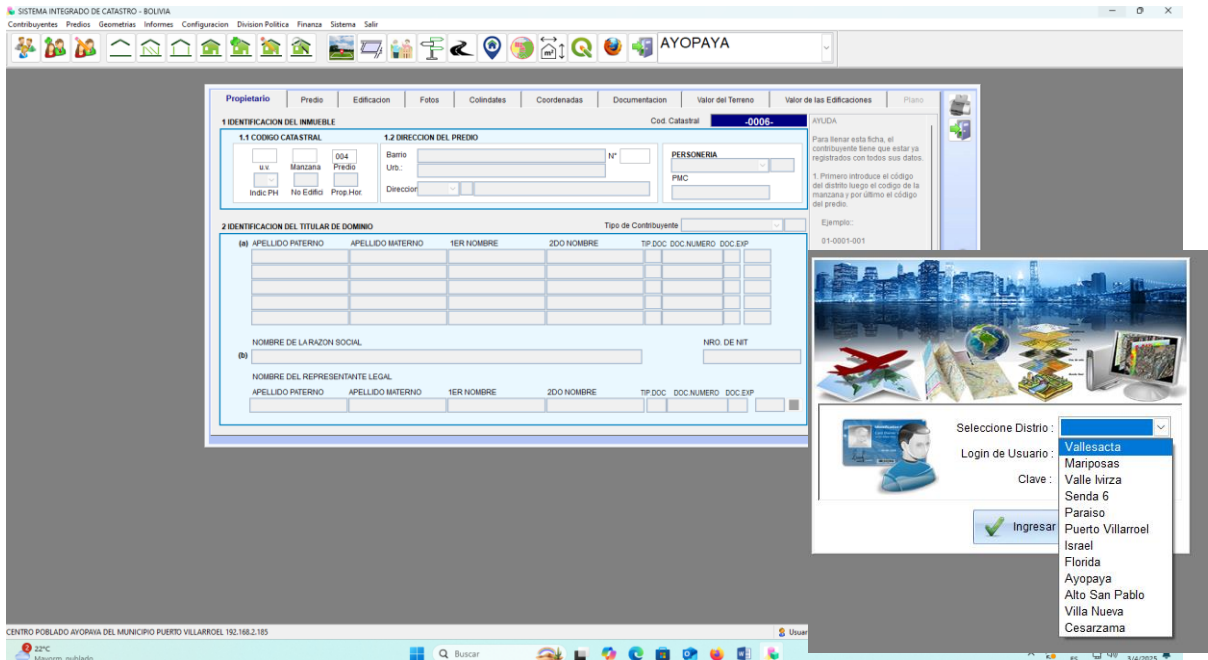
SISTEMA INTEGRADO DE CATASTRO - BOLIVIA

Contribuyentes Predios Geometrias Informes Configuracion Division Politica Finanza Sistema Salir

AYOPAYA

Propietario | Predio | Edificacion | Fotos | Colindates | Coordenadas | Documentacion | Valor del Terreno | Valor de las Edificaciones | Plano

1 IDENTIFICACION DEL INMUEBLE

Cod. Catastral -0006-

1.1 CODIGO CATASTRAL

1.2 DIRECCION DEL PREDIO

u.v. Manzana 004 Predio

Indic PH No Edifici Prop.Hor.

Barrio

N°

Urb.:

Direccion

PERSONERIA

PMC

AYUDA

Para llenar esta ficha, el contribuyente tiene que estar ya registrados con todos sus datos.

1. Primero introduce el código del distrito luego el codigo de la manzana y por último el código del predio.

Ejemplo:

01-0001-001

2 IDENTIFICACION DEL TITULAR DE DOMINIO

Tipo de Contribuyente

(a) APELLIDO PATERNO APELLIDO MATERNO 1ER NOMBRE 2DO NOMBRE TIP.DOC DOC.NUMERO DOC.EXP

NOMBRE DE LA RAZON SOCIAL

NRO. DE NIT

(b)

NOMBRE DEL REPRESENTANTE LEGAL

APELLIDO PATERNO APELLIDO MATERNO 1ER NOMBRE 2DO NOMBRE TIP.DOC DOC.NUMERO DOC.EXP

Seleccione Distrio :

Login de Usuario :

Clave :

Ingresar

Vallesacta
Mariposas
Valle Ivirza
Senda 6
Paraiso
Puerto Villarroel
Israel
Florida
Ayopaya
Alto San Pablo
Villa Nueva
Cesarzama

CENTRO POBLADO AYOPAYA DEL MUNICIPIO PUERTO VILLARROEL 192.168.2.185

Usuar

22°C
Mayorm. nublado

Buscar

ES

3/4/2025